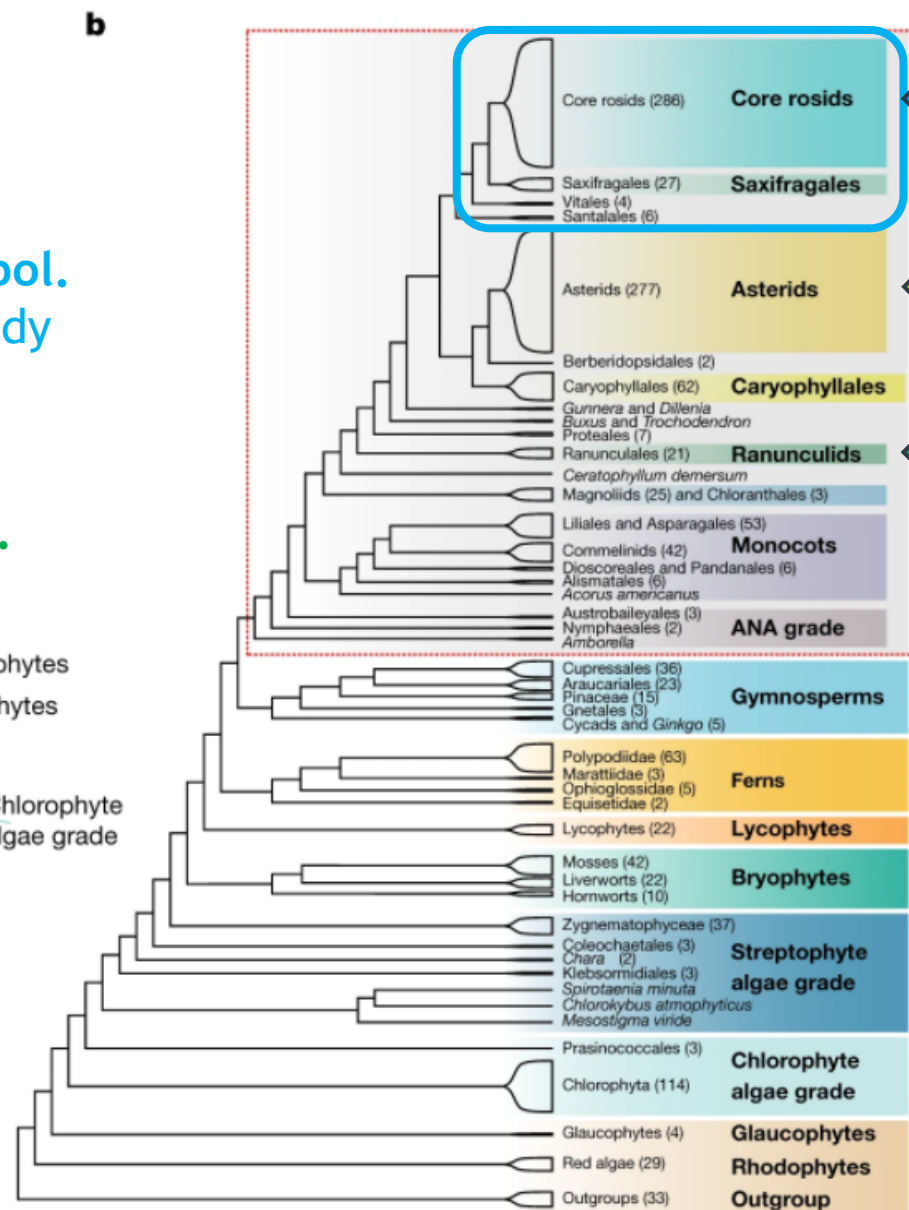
b

bol.
dy

phytes
hytes

hlorophyte
lgae grade

Core rosids (286)
Core rosids
Saxifragales (27)
Saxifragales
Vitales (4)
Santalales (6)
Asterids (277)
Asterids
Berberidopsidales (2)
Caryophyllales (62)
Caryophyllales
Gunnera and Dillenia
Buxus and Trochodendron
Proteales (7)
Ranunculales (21)
Ranunculids
Ceratophyllum demersum
Magnoliids (25) and Chloranthales (3)
Liliales and Asparagales (53)
Commelinids (42)
Monocots
Dioscoreales and Pandanales (6)
Alismatales (6)
Acorus americanus
Austrobaileyales (3)
Nymphaeales (2)
Amborella
ANA grade
Cupressales (36)
Araucariales (23)
Pinaceae (15)
Gnetales (3)
Cycads and Ginkgo (5)
Gymnosperms
Polypodiidae (63)
Marattiidae (3)
Ophioglossidae (5)
Equisetidae (2)
Ferns
Lycophytes (22)
Lycophytes
Mosses (42)
Liverworts (22)
Hornworts (10)
Bryophytes
Zygnematophyceae (37)
Coleochaetales (3)
Chara (2)
Klebsormidiales (3)
Spirotaenia minuta
Chlorokybus atmophyticus
Mesostigma viride
Streptophyte algae grade
Prasinococcales (3)
Chlorophyta (114)
Chlorophyte algae grade
Glaucophytes (4)
Glaucophytes
Red algae (29)
Rhodophytes
Outgroups (33)
Outgroup